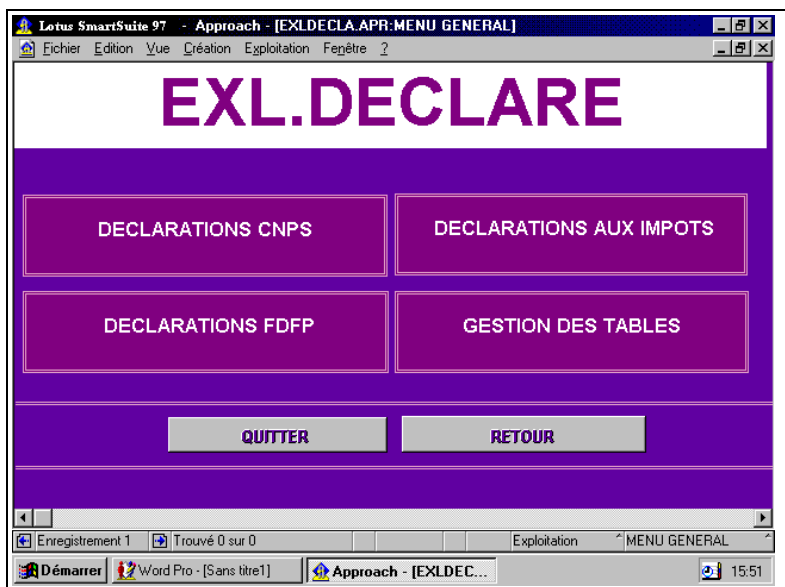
Lotus SmartSuite 97 - Approach - [EXLDECLA.APR:MENU GENERAL]

Fichier Edition Vue Création Exploitation Fenêtre ?

EXL.DECLARE

DECLARATIONS CNPS

DECLARATIONS AUX IMPOTS

DECLARATIONS FDFP

GESTION DES TABLES

QUITTER

RETOUR

Enregistrement 1 Trouvé 0 sur 0 Exploitation MENU GENERAL

Démarrer Word Pro - [Sans titre1] Approach - [EXLDEC... 15:51